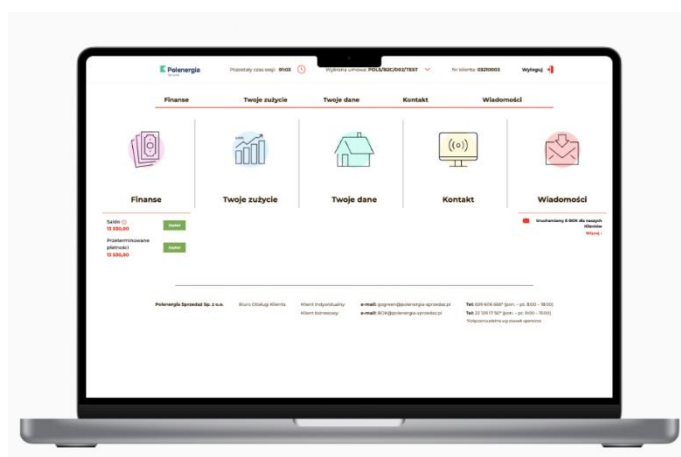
Polenergia

Pozostały czas sesji: 01:02

Wybrana umowa: POLS/BOC/002/TEST

Nr klienta: 03210002

Wyloguj

Finanse

Twoje zużycie

Twoje dane

Kontakt

Wiadomości

Finanse

Twoje zużycie

Twoje dane

Kontakt

Wiadomości

Saldo
13 550,00

Zapłać

Przeterminowane płatności
13 550,00

Zapłać

Uruchamiamy E-BOK dla naszych klientów

Więcej

Polenergia Sprzedaż Sp. z o.o.

Biuro Obsługi Klienta

Klient indywidualny:

Klient biznesowy:

e-mail: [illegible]@polenergia-sprzedaz.pl

e-mail: BOK@polenergia-sprzedaz.pl

Tel: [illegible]

Tel: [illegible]

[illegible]